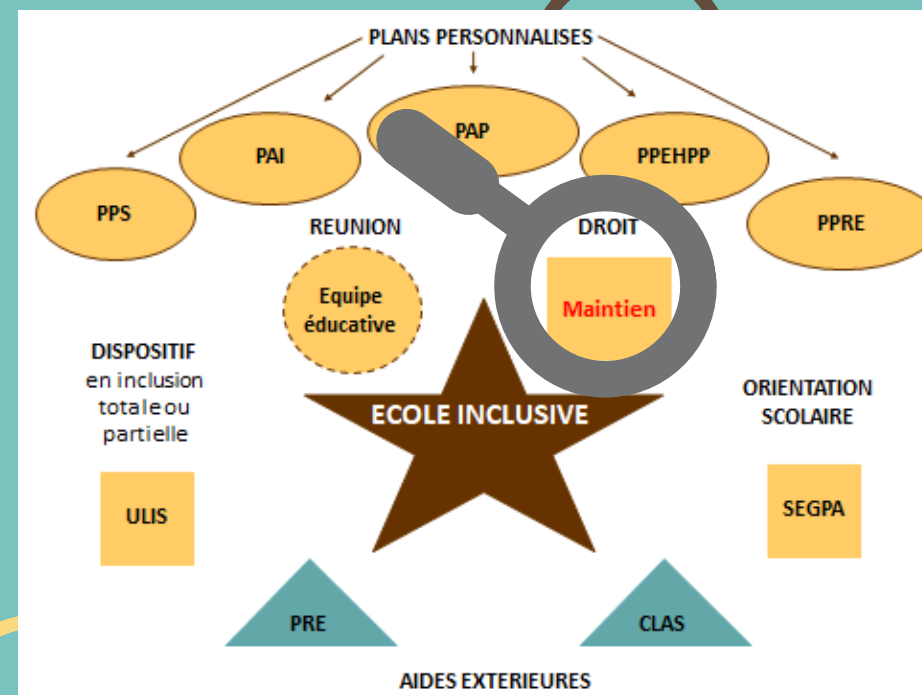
PLANS PERSONNALISES

PPS

PAI

PAP

PPEHPP

PPRE

REUNION

Equipe éducative

DROIT

Maintien

DISPOSITIF en inclusion totale ou partielle

ULIS

ECOLE INCLUSIVE

ORIENTATION SCOLAIRE

SEGPA

PRE

CLAS

AIDES EXTERIEURES